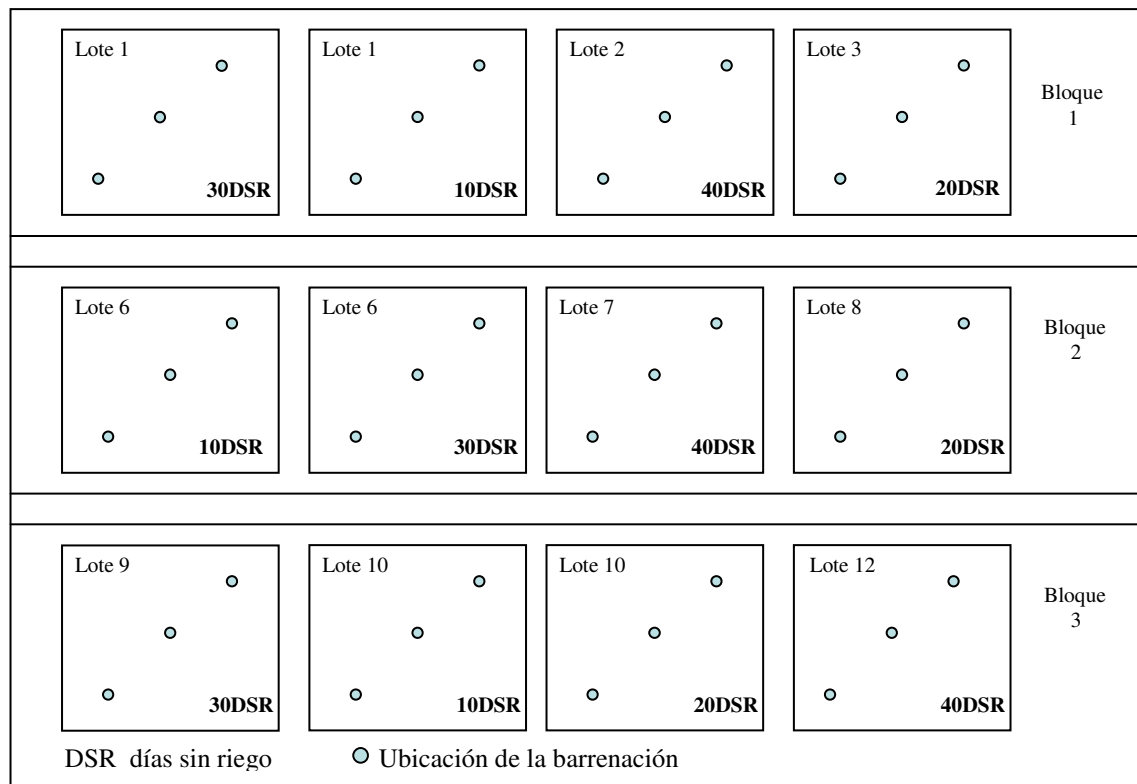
Lote 1
30DSR

Lote 1
10DSR

Lote 2
40DSR

Lote 3
20DSR

Bloque 1

Lote 6
10DSR

Lote 6
30DSR

Lote 7
40DSR

Lote 8
20DSR

Bloque 2

Lote 9
30DSR

Lote 10
10DSR

Lote 10
20DSR

Lote 12
40DSR

Bloque 3

DSR días sin riego

Ubicación de la barrenación